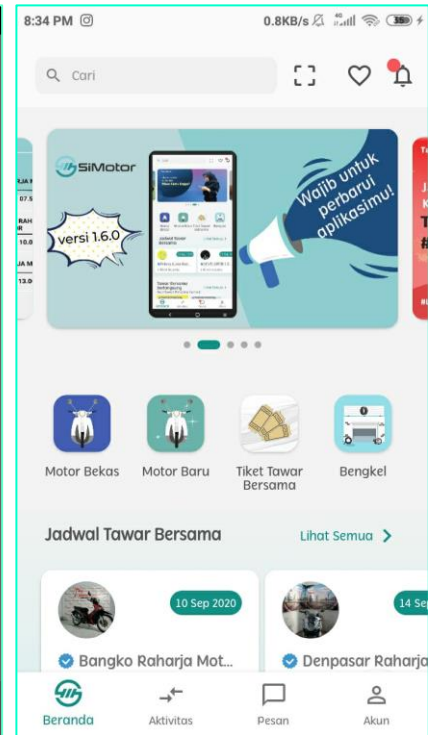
8:34 PM
0.8KB/s
Cari

SiMotor
versi 1.6.0
Wajib untuk perbarui aplikasimu!

Motor Bekas
Motor Baru
Tiket Tawar Bersama
Bengkel

Jadwal Tawar Bersama
Lihat Semua

10 Sep 2020
Bangko Raharja Mot...
14 Sep
Denpasar Raharja

Beranda
Aktivitas
Pesan
Akun